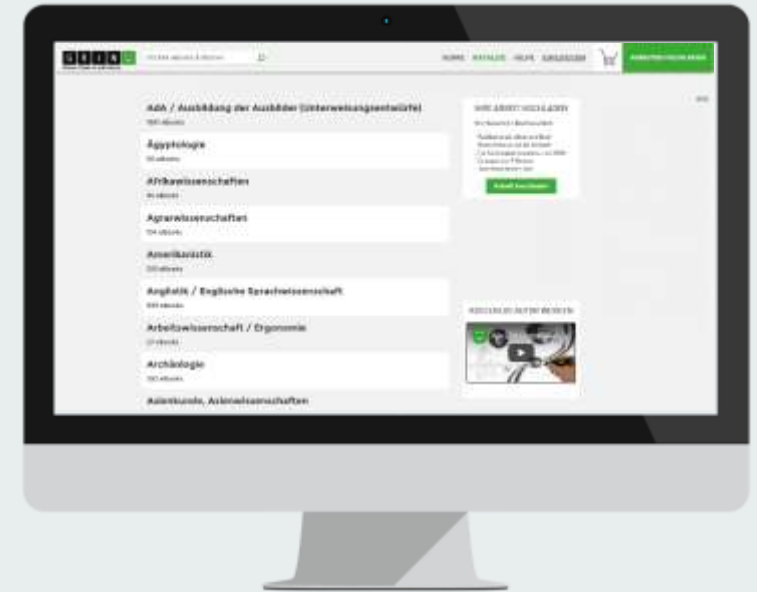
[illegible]

HOME KATALOG HILFE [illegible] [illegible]

AdA / Ausbildung der Ausbilder (Unterweisungsentwürfe)
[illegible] eBooks

Ägyptologie
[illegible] eBooks

Afrikawissenschaften
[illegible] eBooks

Agrarwissenschaften
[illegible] eBooks

Amerikanistik
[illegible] eBooks

Anglistik / Englische Sprachwissenschaft
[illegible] eBooks

Arbeitswissenschaft / Ergonomie
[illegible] eBooks

Archäologie
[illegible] eBooks

Asienkunde, Asienwissenschaften

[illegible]

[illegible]